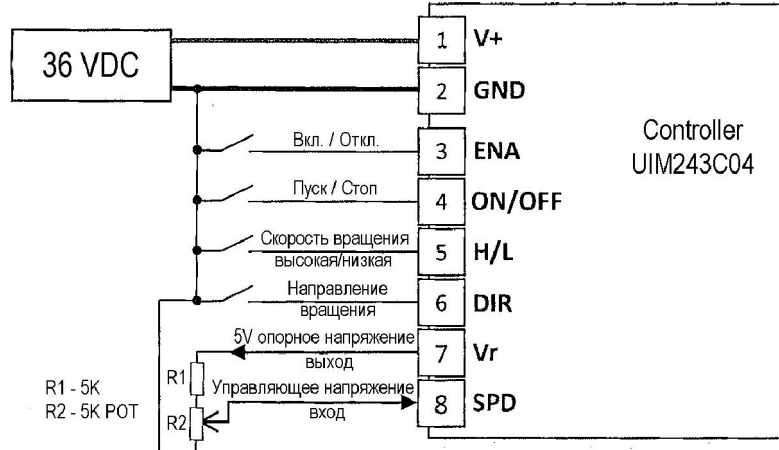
36 VDC

1 V+
2 GND
Вкл. / Откл.
3 ENA
Пуск / Стоп
4 ON/OFF
Скорость вращения высокая/низкая
5 H/L
Направление вращения
6 DIR
5V опорное напряжение выход
7 Vr
Управляющее напряжение вход
8 SPD

Controller UIM243C04

R1 - 5K
R2 - 5K POT
R1
R2